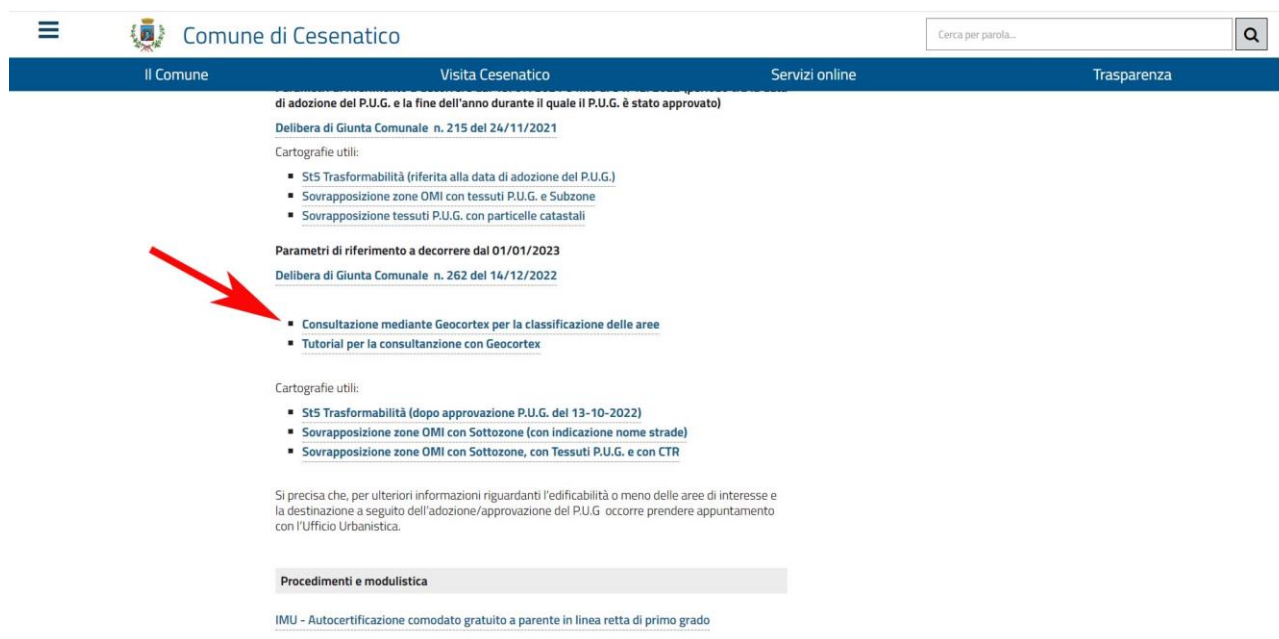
Comune di Cesenatico

Cerca per parola...

Il Comune | Visita Cesenatico | Servizi online | Trasparenza

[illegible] di adozione del P.U.G. e la fine dell'anno durante il quale il P.U.G. è stato approvato)

Delibera di Giunta Comunale n. 215 del 24/11/2021

Cartografie utili:

- St5 Trasformabilità (riferita alla data di adozione del P.U.G.)
- Sovrapposizione zone OMI con tessuti P.U.G. e Subzone
- Sovrapposizione tessuti P.U.G. con particelle catastali

Parametri di riferimento a decorrere dal 01/01/2023

Delibera di Giunta Comunale n. 262 del 14/12/2022

- Consultazione mediante Geocortex per la classificazione delle aree
- Tutorial per la consultanzione con Geocortex

Cartografie utili:

- St5 Trasformabilità (dopo approvazione P.U.G. del 13-10-2022)
- Sovrapposizione zone OMI con Sottozone (con indicazione nome strade)
- Sovrapposizione zone OMI con Sottozone, con Tessuti P.U.G. e con CTR

Si precisa che, per ulteriori informazioni riguardanti l'edificabilità o meno delle aree di interesse e la destinazione a seguito dell'adozione/approvazione del P.U.G occorre prendere appuntamento con l'Ufficio Urbanistica.

Procedimenti e modulistica

IMU - Autocertificazione comodato gratuito a parente in linea retta di primo grado